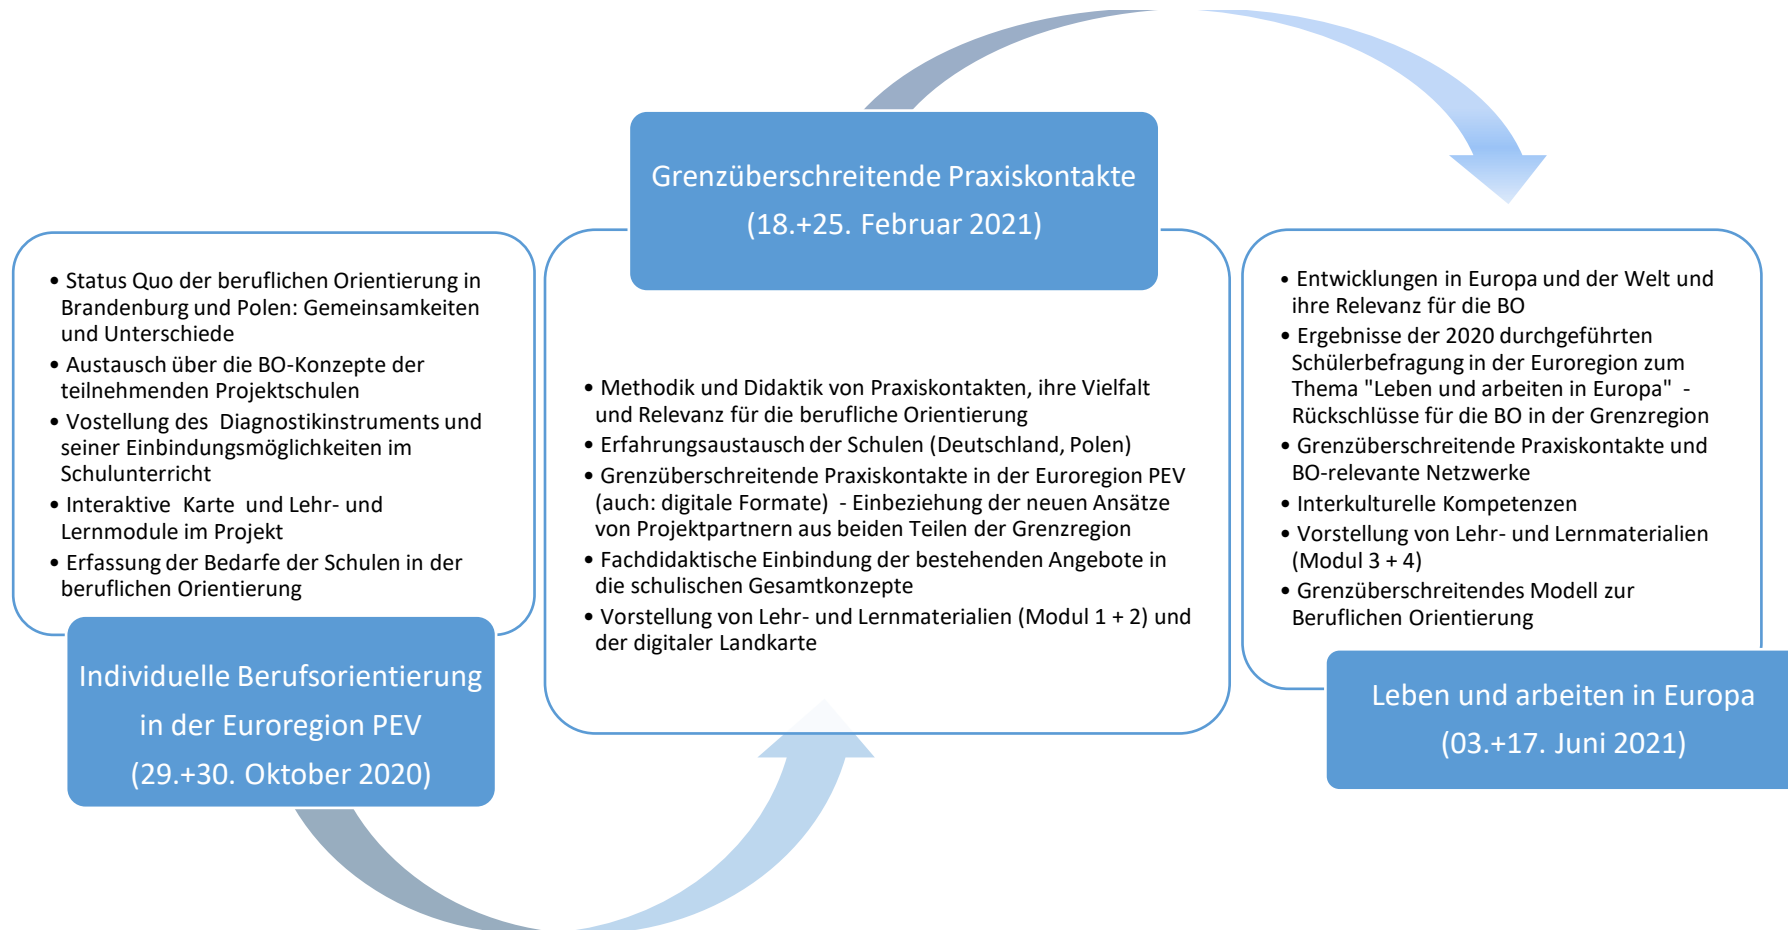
Individuelle Berufsorientierung in der Euroregion PEV (29.+30. Oktober 2020)

- Status Quo der beruflichen Orientierung in Brandenburg und Polen: Gemeinsamkeiten und Unterschiede
- Austausch über die BO-Konzepte der teilnehmenden Projektschulen
- Vostellung des Diagnostikinstruments und seiner Einbindungsmöglichkeiten im Schulunterricht
- Interaktive Karte und Lehr- und Lernmodule im Projekt
- Erfassung der Bedarfe der Schulen in der beruflichen Orientierung

Grenzüberschreitende Praxiskontakte (18.+25. Februar 2021)

- Methodik und Didaktik von Praxiskontakten, ihre Vielfalt und Relevanz für die berufliche Orientierung
- Erfahrungsaustausch der Schulen (Deutschland, Polen)
- Grenzüberschreitende Praxiskontakte in der Euroregion PEV (auch: digitale Formate) - Einbeziehung der neuen Ansätze von Projektpartnern aus beiden Teilen der Grenzregion
- Fachdidaktische Einbindung der bestehenden Angebote in die schulischen Gesamtkonzepte
- Vorstellung von Lehr- und Lernmaterialien (Modul 1 + 2) und der digitaler Landkarte

Leben und arbeiten in Europa (03.+17. Juni 2021)

- Entwicklungen in Europa und der Welt und ihre Relevanz für die BO
- Ergebnisse der 2020 durchgeführten Schülerbefragung in der Euroregion zum Thema "Leben und arbeiten in Europa" - Rückschlüsse für die BO in der Grenzregion
- Grenzüberschreitende Praxiskontakte und BO-relevante Netzwerke
- Interkulturelle Kompetenzen
- Vorstellung von Lehr- und Lernmaterialien (Modul 3 + 4)
- Grenzüberschreitendes Modell zur Beruflichen Orientierung